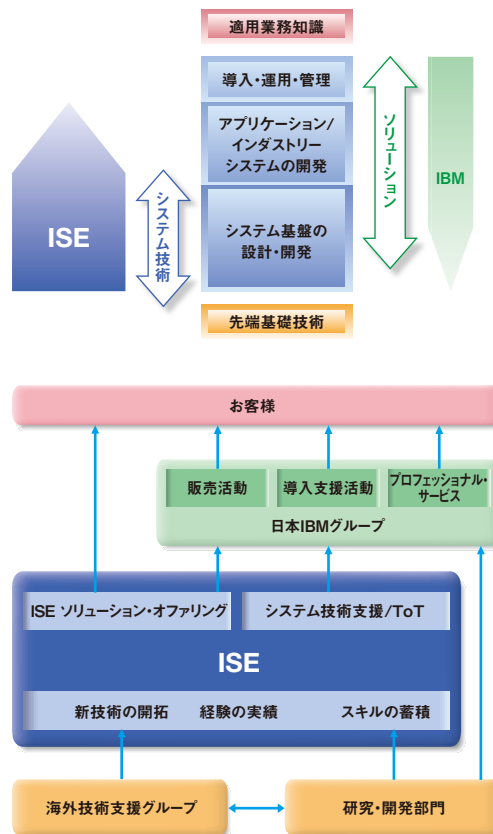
適用業務知識

導入・運用・管理

アプリケーション/インダストリーシステムの開発

システム基盤の設計・開発

先端基礎技術

ISE

システム技術

ソリューション

IBM

お客様

販売活動

導入支援活動

プロフェッショナル・サービス

日本IBMグループ

ISE ソリューション・オファリング

システム技術支援/ToT

ISE

新技術の開拓

経験の実績

スキルの蓄積

海外技術支援グループ

研究・開発部門